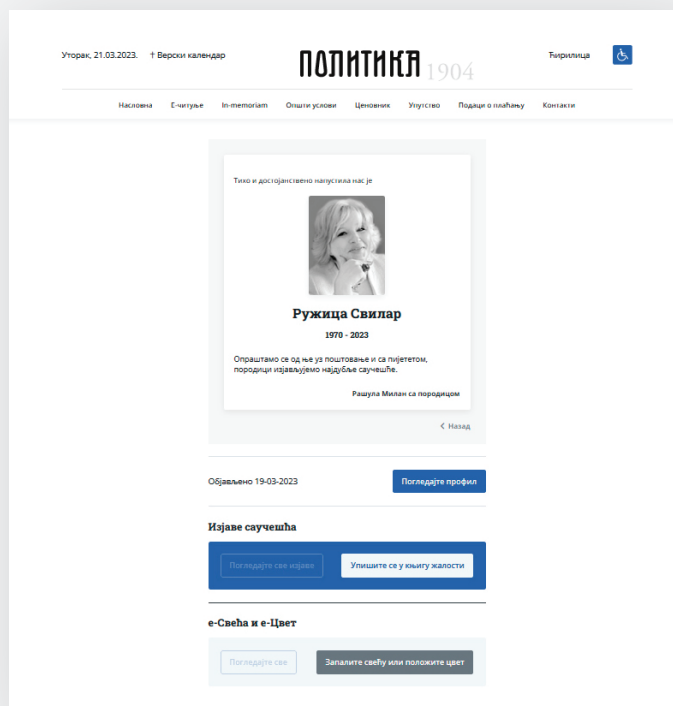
Уторак, 21.03.2023. † Верски календар

ПОЛИТИКА 1904

Ћирилица

Насловна Е-читуље In-memoriam Општи услови Ценовник Упутство Подаци о плаћању Контакти

Тихо и достојанствено напустила нас је

Ружица Свилар

1970 - 2023

Опраштамо се од ње уз поштовање и са пијететом, породици изјављујемо најдубље саучешће.

Рашула Милан са породицом

‹ Назад

Објављено 19-03-2023

Погледајте профил

Изјаве саучешћа

Погледајте све изјаве

Упишите се у књигу жалости

е-Свећа и е-Цвет

Погледајте све

Запалите свећу или положите цвет